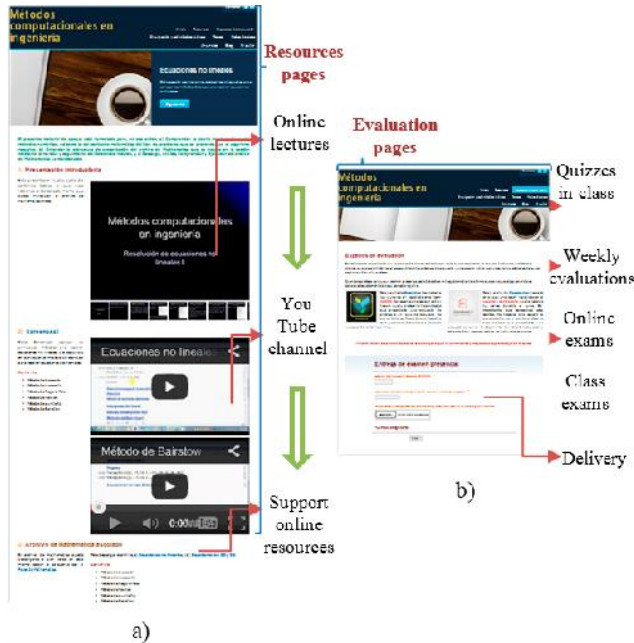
Métodos computacionales en ingeniería

Ecuaciones no lineales

Resources pages

Online lectures

Métodos computacionales en ingeniería

Resolución de ecuaciones no lineales I

You Tube channel

Ecuaciones no lineales

Método de Bairstow

Support online resources

a)

Evaluation pages

Métodos computacionales en ingeniería

Quizzes in class

Weekly evaluations

Online exams

Class exams

Delivery

b)